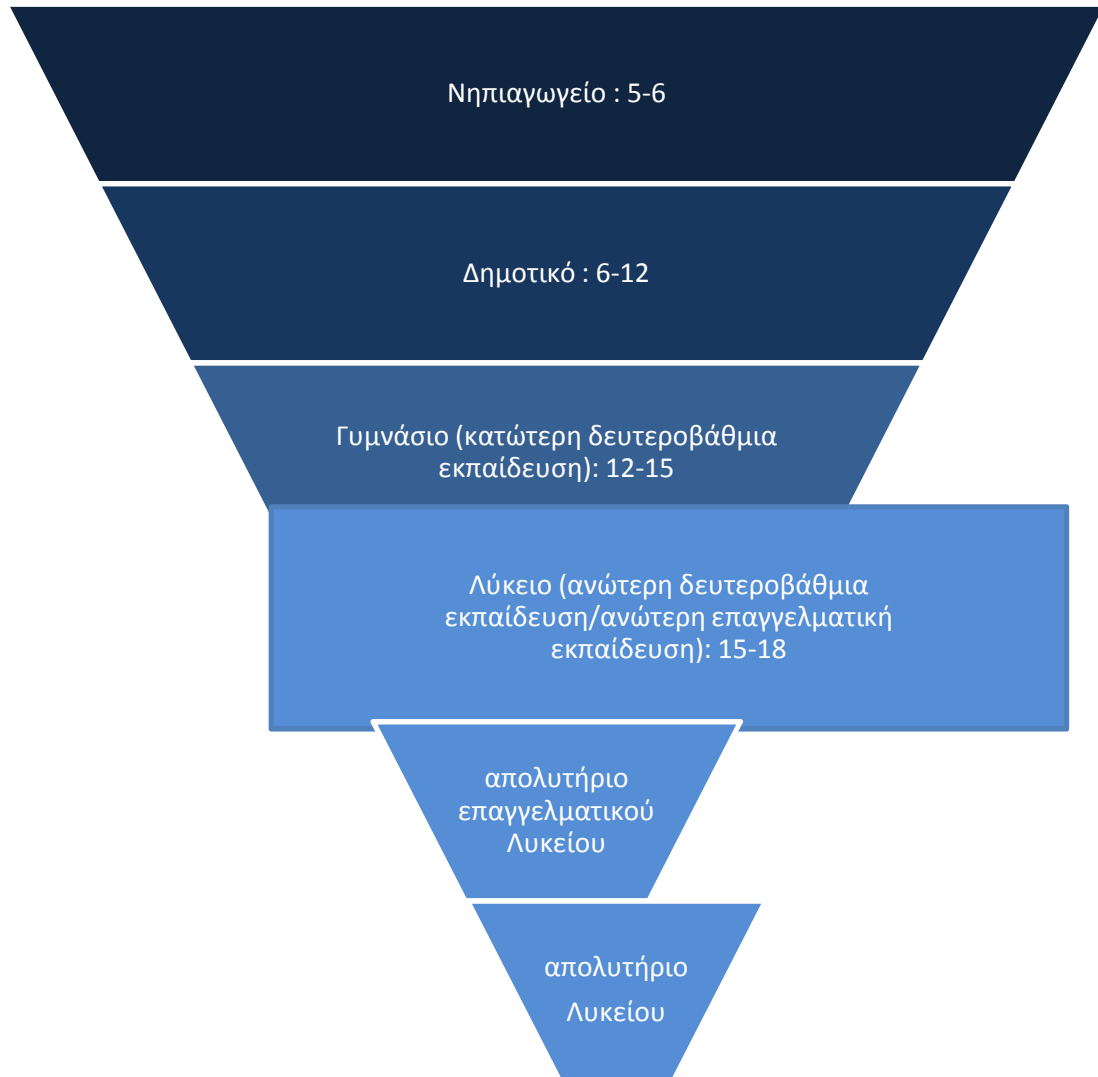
Νηπιαγωγείο : 5-6

Δημοτικό : 6-12

Γυμνάσιο (κατώτερη δευτεροβάθμια εκπαίδευση): 12-15

Λύκειο (ανώτερη δευτεροβάθμια εκπαίδευση/ανώτερη επαγγελματική εκπαίδευση): 15-18

απολυτήριο επαγγελματικού Λυκείου

απολυτήριο Λυκείου